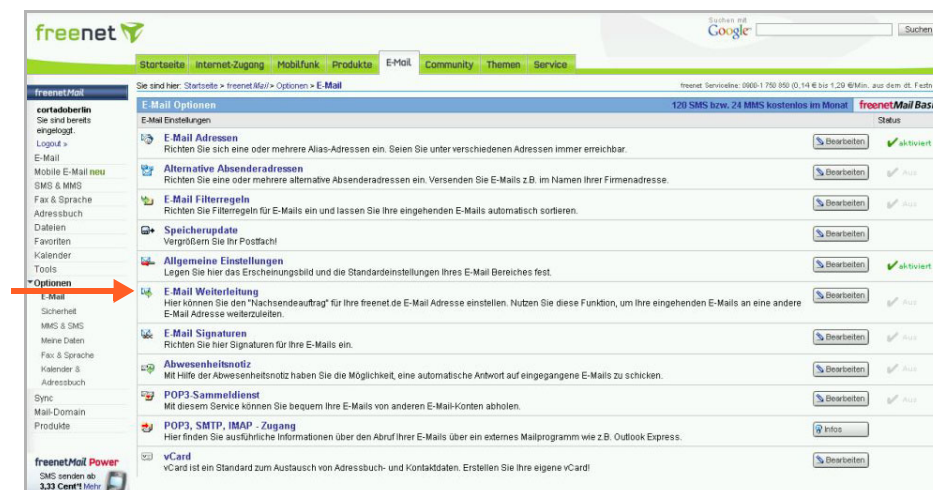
freenet

Suchen mit Google Suchen

Startseite Internet-Zugang Mobilfunk Produkte E-Mail Community Themen Service

freenetMail

Sie sind hier: Startseite > freenet.Mail > Optionen > E-Mail

freenet Serviceline: 0900-1 750 850 (0,14 € bis 1,29 €/Min. aus dem dt. Festn

cortadoberlin
Sie sind bereits eingeloggt.
Logout »

E-Mail
Mobile E-Mail neu
SMS & MMS
Fax & Sprache
Adressbuch
Dateien
Favoriten
Kalender
Tools
Optionen
E-Mail
Sicherheit
MMS & SMS
Meine Daten
Fax & Sprache
Kalender & Adressbuch
Sync
Mail-Domain
Produkte

freenetMail Power
SMS senden ab 3,33 Cent* Mehr

E-Mail Optionen 120 SMS bzw. 24 MMS kostenlos im Monat freenetMail Basi

E-Mail Einstellungen Status

E-Mail Adressen
Richten Sie sich eine oder mehrere Alias-Adressen ein. Seien Sie unter verschiedenen Adressen immer erreichbar.
Bearbeiten aktiviert

Alternative Absenderadressen
Richten Sie eine oder mehrere alternative Absenderadressen ein. Versenden Sie E-Mails z.B. im Namen Ihrer Firmenadresse.
Bearbeiten Aus

E-Mail Filterregeln
Richten Sie Filterregeln für E-Mails ein und lassen Sie Ihre eingehenden E-Mails automatisch sortieren.
Bearbeiten Aus

Speicherupdate
Vergrößern Sie Ihr Postfach!
Bearbeiten

Allgemeine Einstellungen
Legen Sie hier das Erscheinungsbild und die Standardeinstellungen Ihres E-Mail Bereiches fest.
Bearbeiten aktiviert

E-Mail Weiterleitung
Hier können Sie den "Nachsendeauftrag" für Ihre freenet.de E-Mail Adresse einstellen. Nutzen Sie diese Funktion, um Ihre eingehenden E-Mails an eine andere E-Mail Adresse weiterzuleiten.
Bearbeiten Aus

E-Mail Signaturen
Richten Sie hier Signaturen für Ihre E-Mails ein.
Bearbeiten Aus

Abwesenheitsnotiz
Mit Hilfe der Abwesenheitsnotiz haben Sie die Möglichkeit, eine automatische Antwort auf eingegangene E-Mails zu schicken.
Bearbeiten Aus

POP3-Sammeldienst
Mit diesem Service können Sie bequem Ihre E-Mails von anderen E-Mail-Konten abholen.
Bearbeiten Aus

POP3, SMTP, IMAP - Zugang
Hier finden Sie ausführliche Informationen über den Abruf Ihrer E-Mails über ein externes Mailprogramm wie z.B. Outlook Express.
Infos

vCard
vCard ist ein Standard zum Austausch von Adressbuch- und Kontaktdaten. Erstellen Sie Ihre eigene vCard!
Bearbeiten